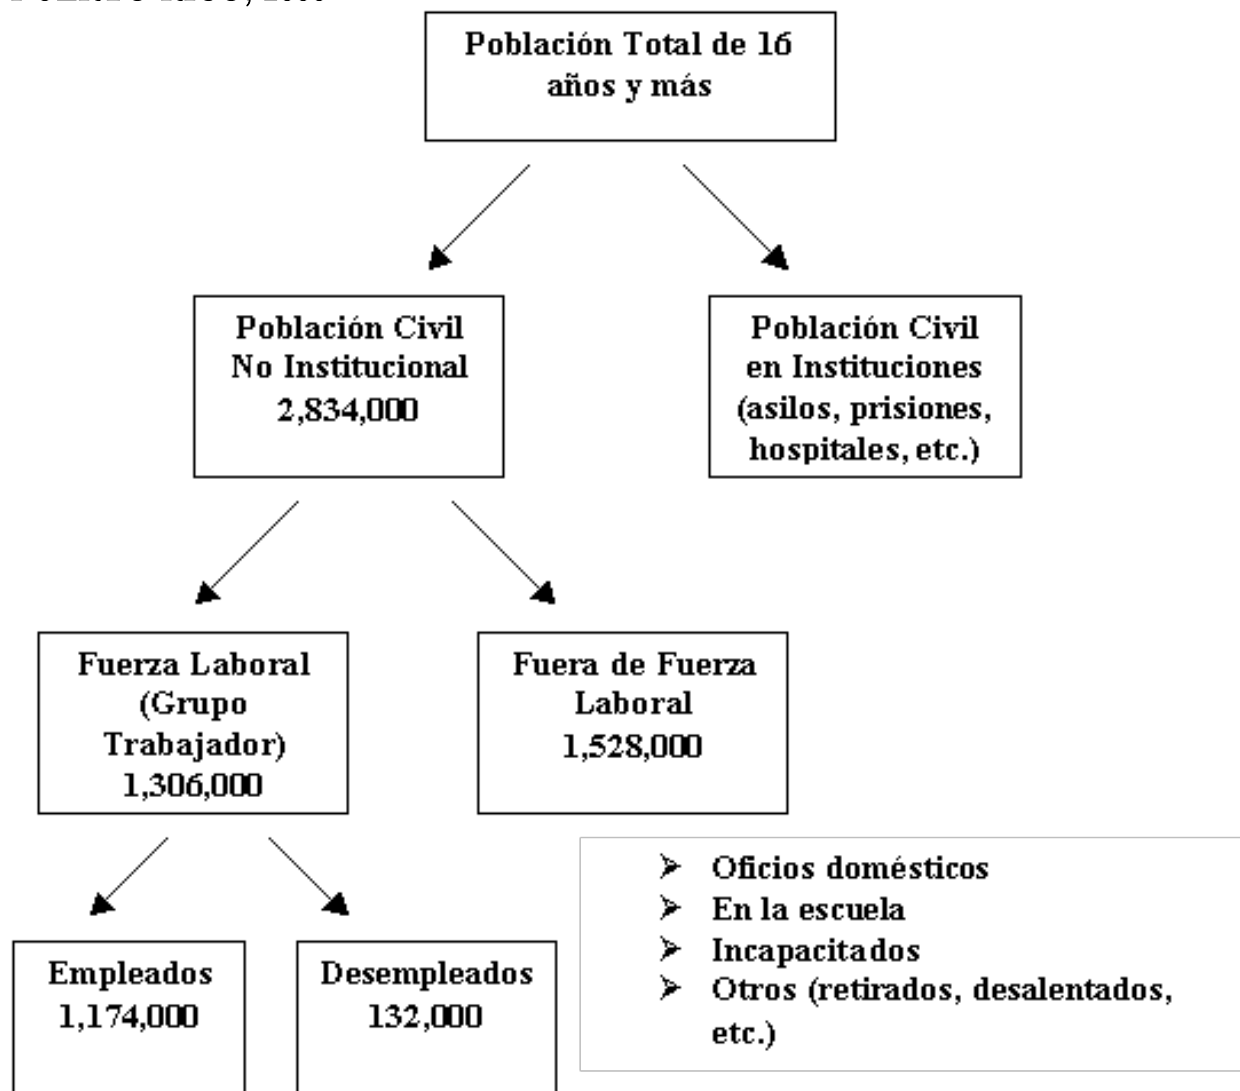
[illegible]

Población Total de 16 años y más

Población Civil No Institucional 2,834,000

Población Civil en Instituciones (asilos, prisiones, hospitales, etc.)

Fuerza Laboral (Grupo Trabajador) 1,306,000

Fuera de Fuerza Laboral 1,528,000

Empleados 1,174,000

Desempleados 132,000

- Oficios domésticos
- En la escuela
- Incapacitados
- Otros (retirados, desalentados, etc.)